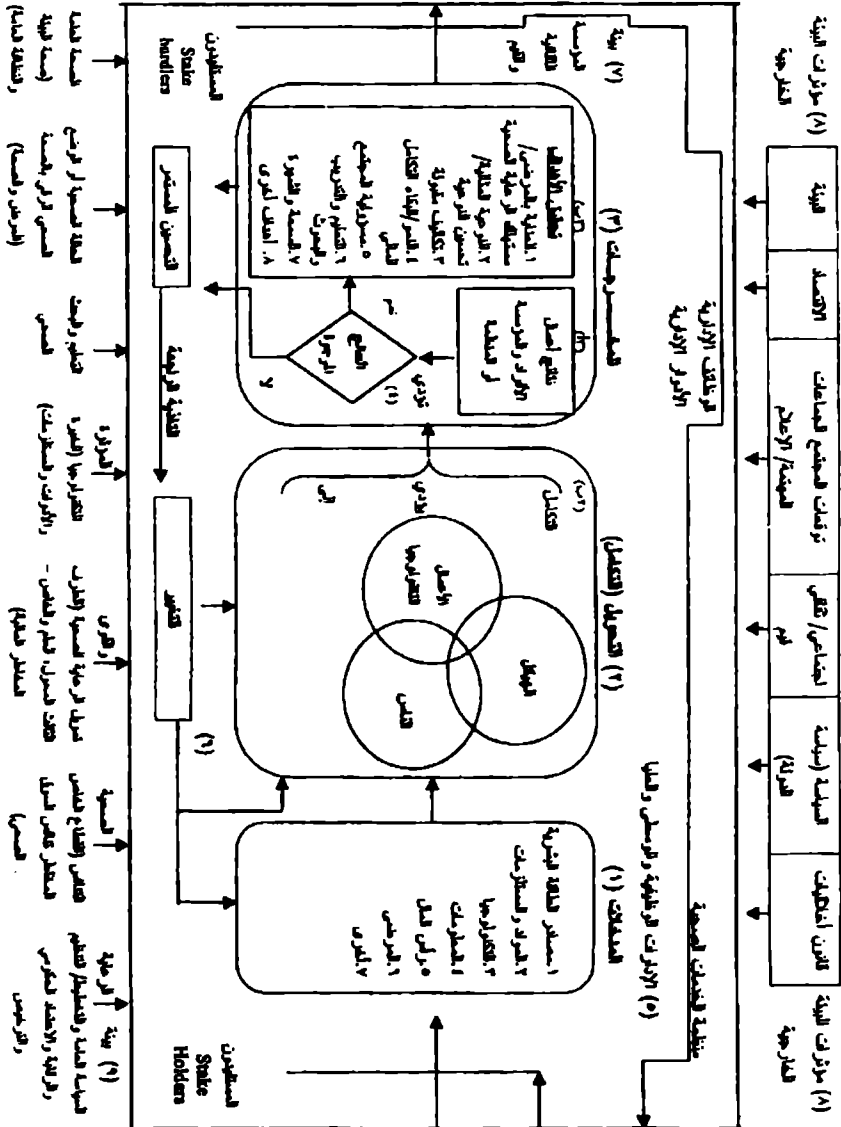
(٨) مؤثرات البيئة الخارجية

البيئة
الاقتصاد
توقعات المجتمع الجماعات المهنية/ الإعلام
اجتماعي/ ثقافي/ قيم
السياسة (سياسة الدولة)
قانون المنظمات

(٨) مؤثرات البيئة الخارجية

(٧) بيئة المدرسة الثقافة والقيم

الوظائف الإدارية الأدوار الإدارية

العمليات/ المخرجات (٣)
نظام العمل الأفراد المدرسة المنظمة
(٢) نواتج الأهداف
١ المنافع للمرضى/ مستفيد الرعاية الصحية
٢ الجودة للمنظمة/ تحسين الجودة
٣ تكاليف مقبولة
٤ الكفاءة/ إنتاجية الكادر
٥ مسؤولية المجتمع
٦ التعليم والتدريب والبحوث
٧ الصحة العامة
٨ أهداف أخرى

(١) التوافق الإدارة
تؤدي
نعم
لا

التحسين المستمر

(٢) التحويل (التفاعل)
(٢ب) تفاعل
أداء
أثر
الأعمال التكنولوجيا
الهيكل
الناس

التغيير

(٦)

المدخلات (١)
١ مصادر الطاقة البشرية
٢ الموارد والمستلزمات
٣ التكنولوجيا
٤ المعلومات
٥ رأس المال
٦ المرضى
٧ أخرى

(٥) الإدارات الوظيفية الوسطى والعليا
منظمة الخدمات الصحية

المستفيدون Stake holders

المستفيدون Stake Holders

الخدمة العامة (منظمة الصحة العالمية)
الصحة البيئية (منظمة الصحة العالمية)
منظمة الصحة العالمية والرعاية الصحية (المرض والصحة)
المرضى التطوع والمجتمع
الموارد التكنولوجيا (المؤثرات والمستلزمات)
المرضى والقرى شركات الرعاية الصحية والعلاج الطبي - شركات التمويل المالي
المجتمع المحلي
المساعدة المرضى (القطاع الخاص) المجتمع المحلي للصحة
(٩) بيئة الرعاية الرعاية الصحية والتخطيط والتعليم والرقابة والاعتماد للمدارس والمرضى